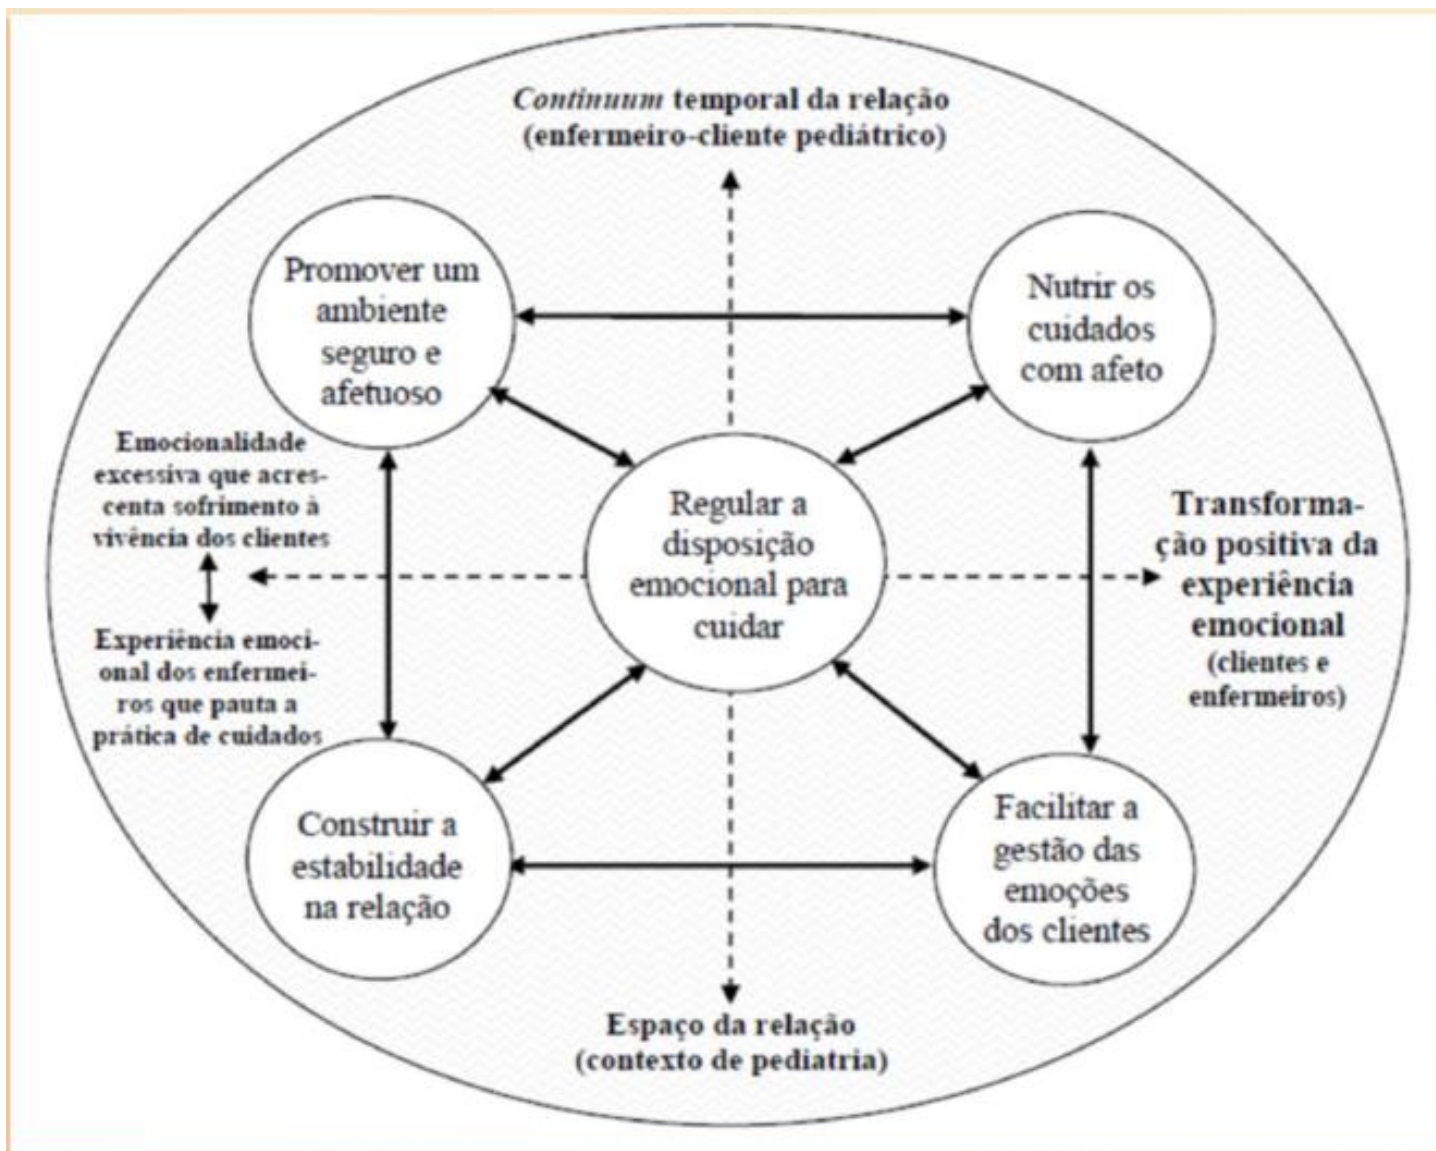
Continuum temporal da relação (enfermeiro-cliente pediátrico)

Promover um ambiente seguro e afetuoso

Nutrir os cuidados com afeto

Emocionalidade excessiva que acrescenta sofrimento à vivência dos clientes

Experiência emocional dos enfermeiros que pauta a prática de cuidados

Regular a disposição emocional para cuidar

Transformação positiva da experiência emocional (clientes e enfermeiros)

Construir a estabilidade na relação

Facilitar a gestão das emoções dos clientes

Espaço da relação (contexto de pediatria)